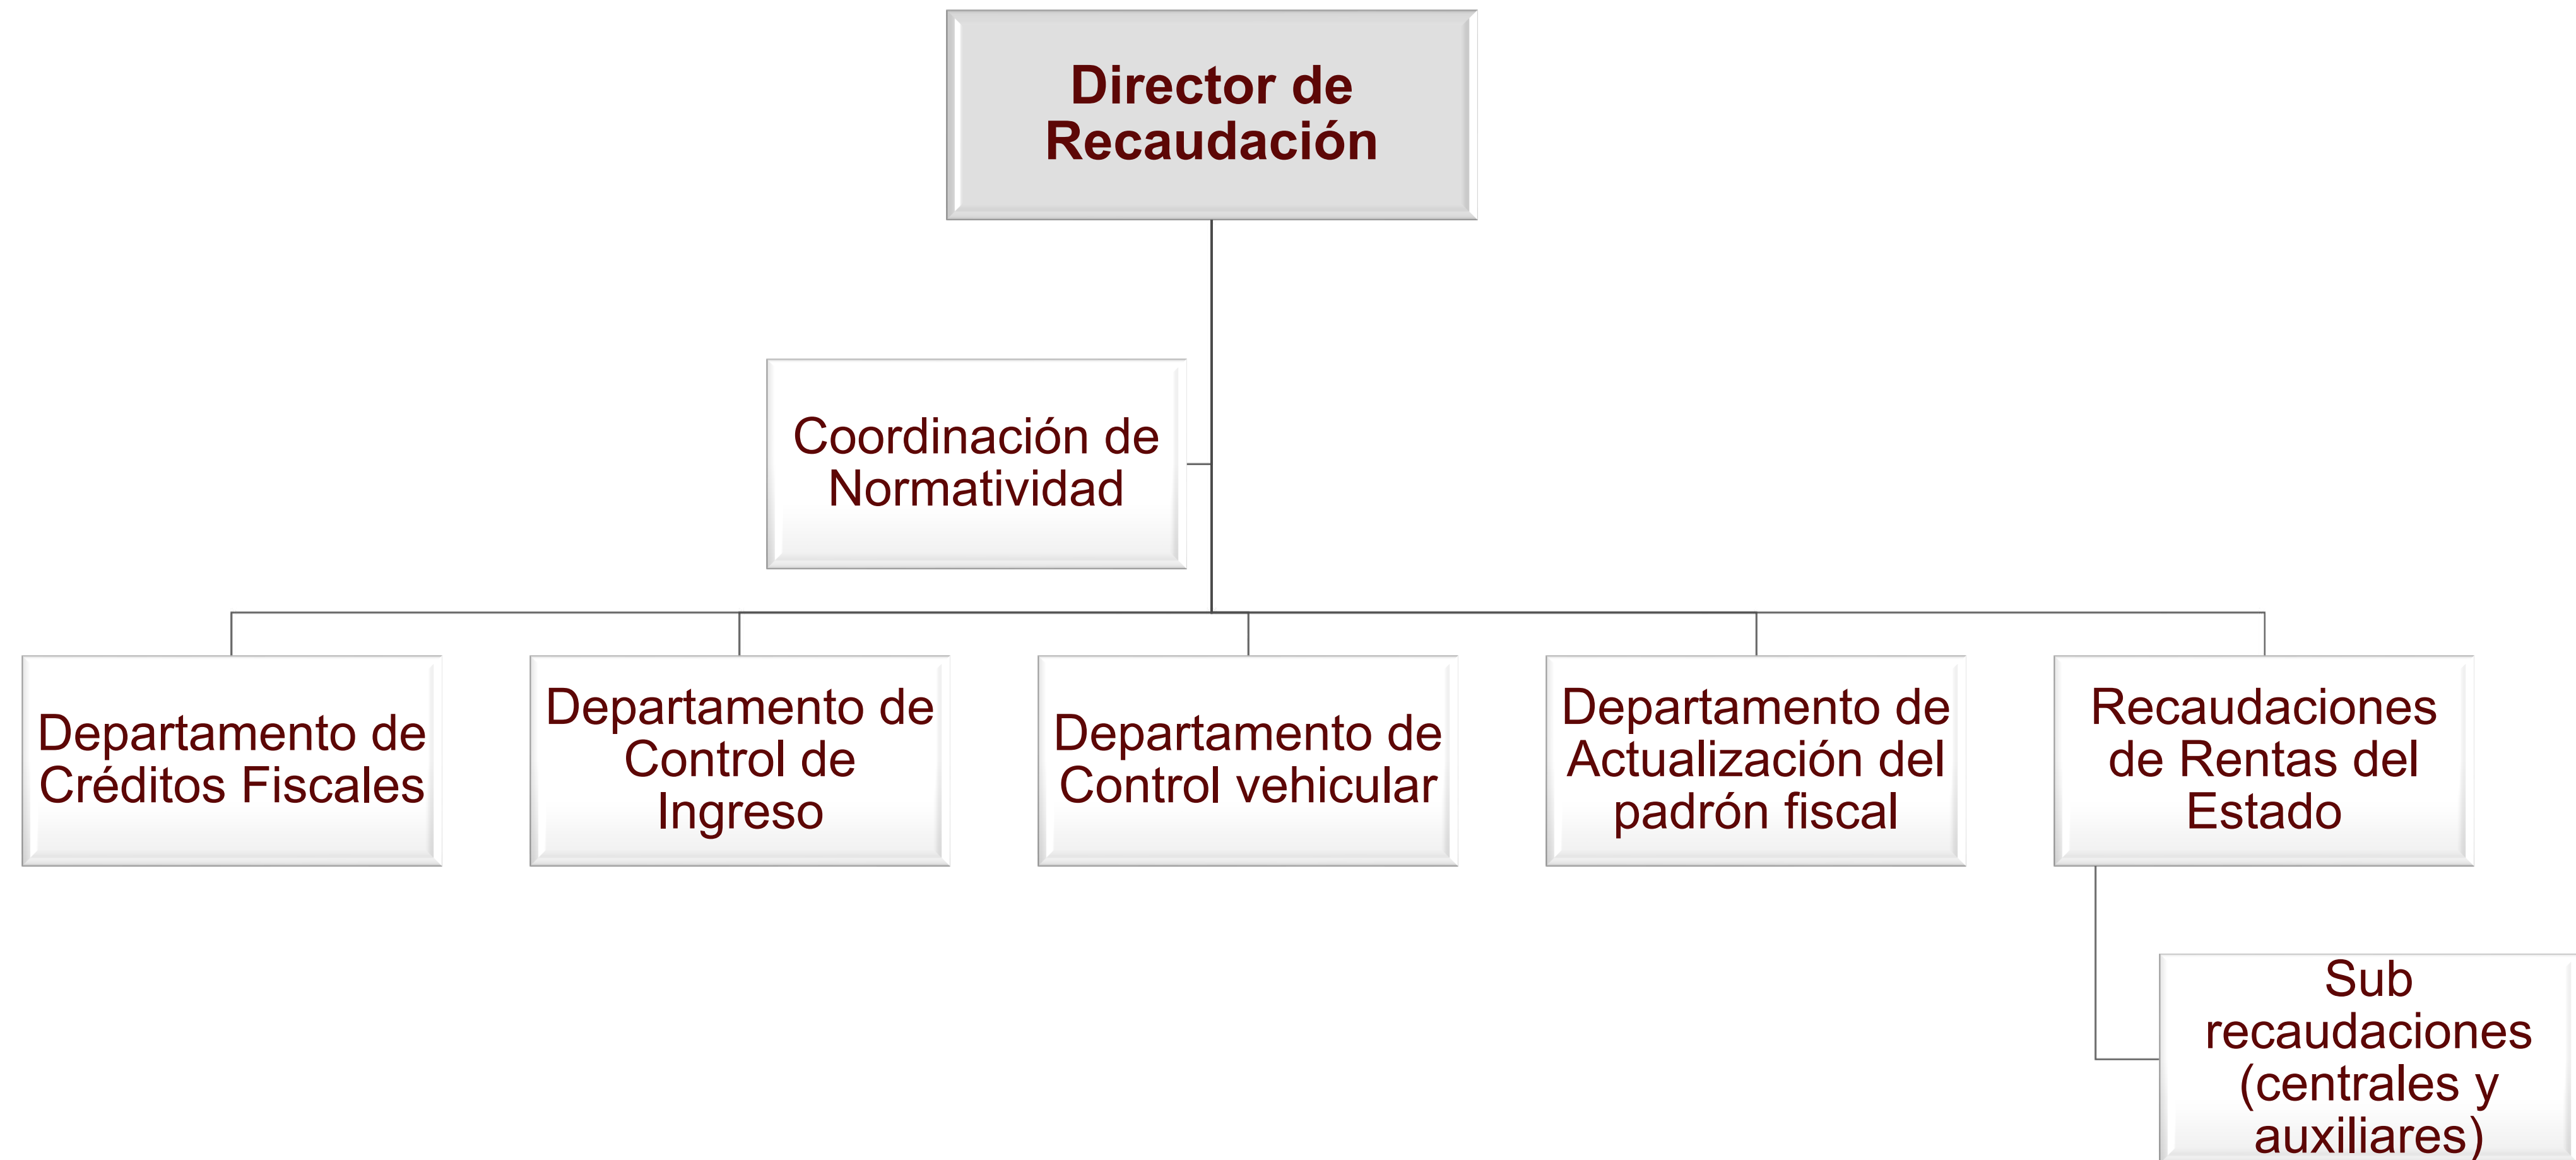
Director de Recaudación

Coordinación de Normatividad

Departamento de Créditos Fiscales

Departamento de Control de Ingreso

Departamento de Control vehicular

Departamento de Actualización del padrón fiscal

Recaudaciones de Rentas del Estado

Sub recaudaciones (centrales y auxiliares)